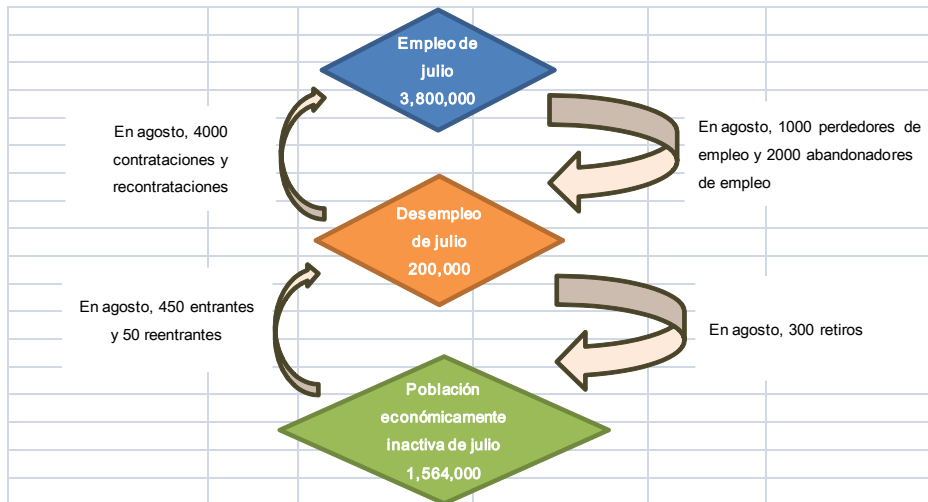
Empleo de julio 3,800,000

En agosto, 4000 contrataciones y recontrataciones

En agosto, 1000 perdedores de empleo y 2000 abandonadores de empleo

Desempleo de julio 200,000

En agosto, 450 entrantes y 50 reentrantes

En agosto, 300 retiros

Población económicamente inactiva de julio 1,564,000